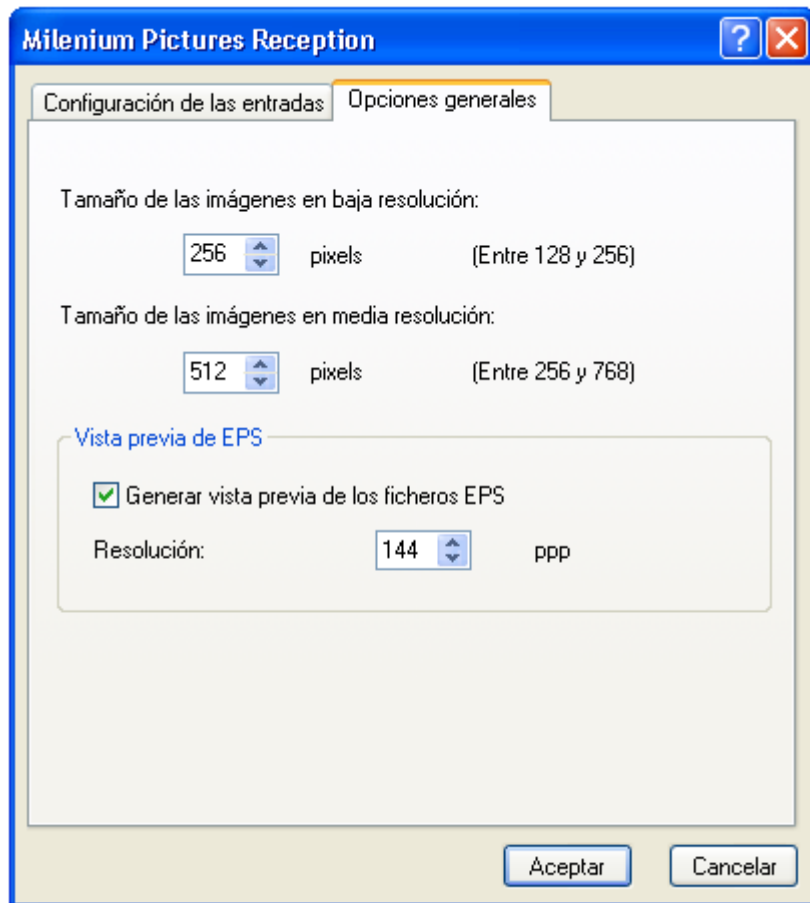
Milenium Pictures Reception

Configuración de las entradas | Opciones generales

Tamaño de las imágenes en baja resolución:

256 pixels (Entre 128 y 256)

Tamaño de las imágenes en media resolución:

512 pixels (Entre 256 y 768)

Vista previa de EPS

Generar vista previa de los ficheros EPS

Resolución: 144 ppp

Aceptar Cancelar